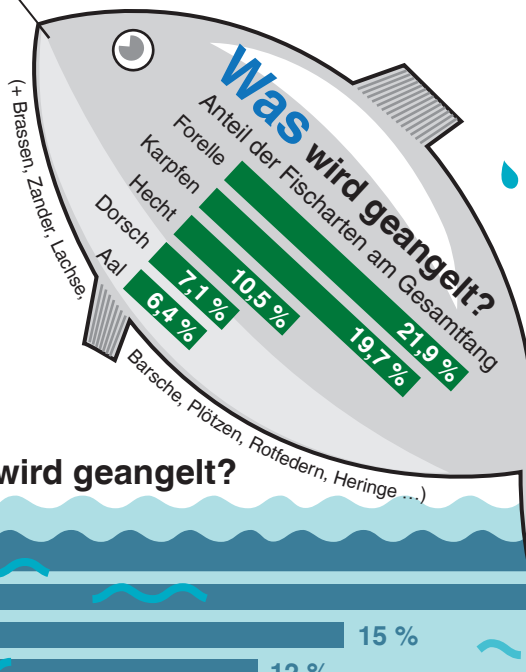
Was wird geangelt?
Anteil der Fischarten am Gesamtfang

Forelle 21,9 %
Karpfen 19,7 %
Hecht 10,5 %
Dorsch 7,1 %
Aal 6,4 %

(+ Brassen, Zander, Lachse, Barsche, Plötzen, Rotfedern, Heringe ...)

wird geangelt?

15 %

12 %